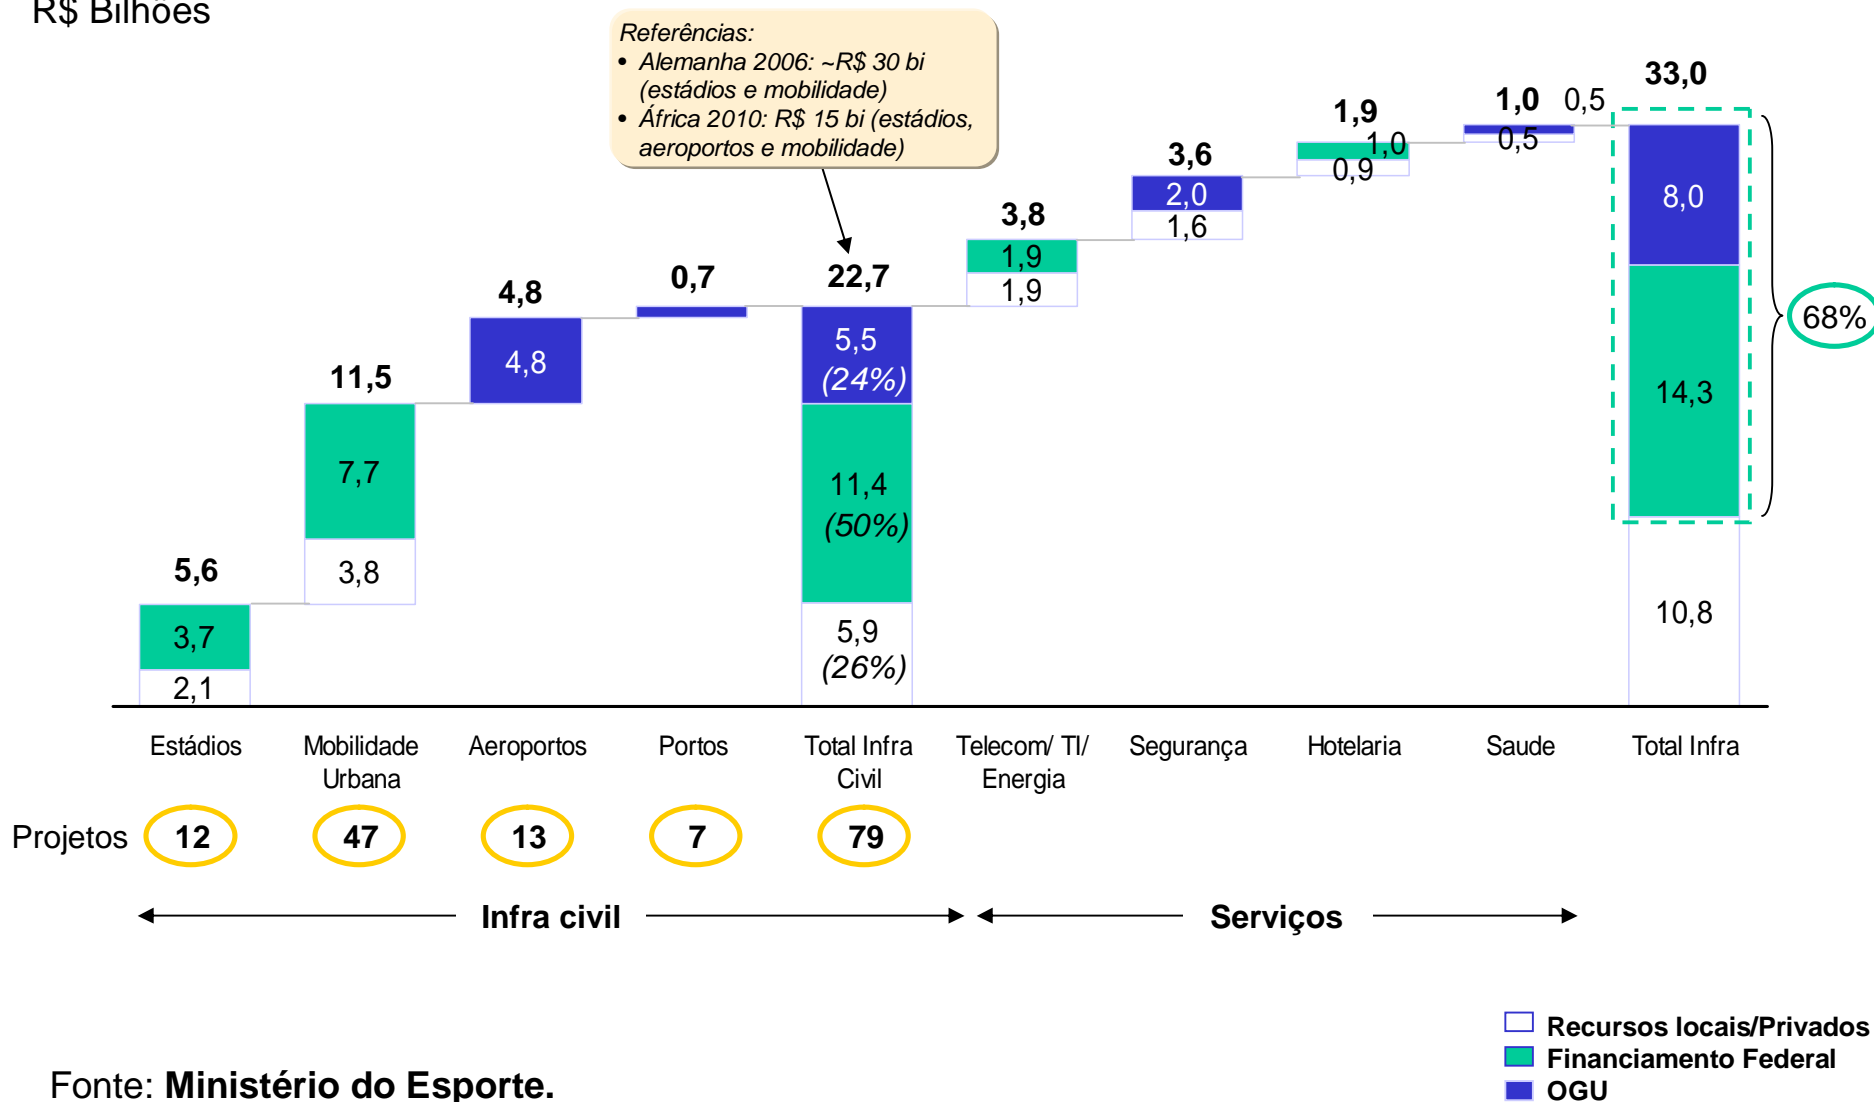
R$ Bilhões

Referências:
• Alemanha 2006: ~R$ 30 bi (estádios e mobilidade)
• África 2010: R$ 15 bi (estádios, aeroportos e mobilidade)

5,6
3,7
2,1

11,5
7,7
3,8

4,8
4,8

0,7

22,7
5,5
(24%)
11,4
(50%)
5,9
(26%)

3,8
1,9
1,9

3,6
2,0
1,6

1,9
1,0
0,9

1,0
0,5
0,5

33,0
8,0
14,3
10,8

68%

Estádios
Mobilidade Urbana
Aeroportos
Portos
Total Infra Civil
Telecom/ TI/ Energia
Segurança
Hotelaria
Saude
Total Infra

Projetos
12
47
13
7
79

Infra civil
Serviços

Recursos locais/Privados
Financiamento Federal
OGU

Fonte: Ministério do Esporte.